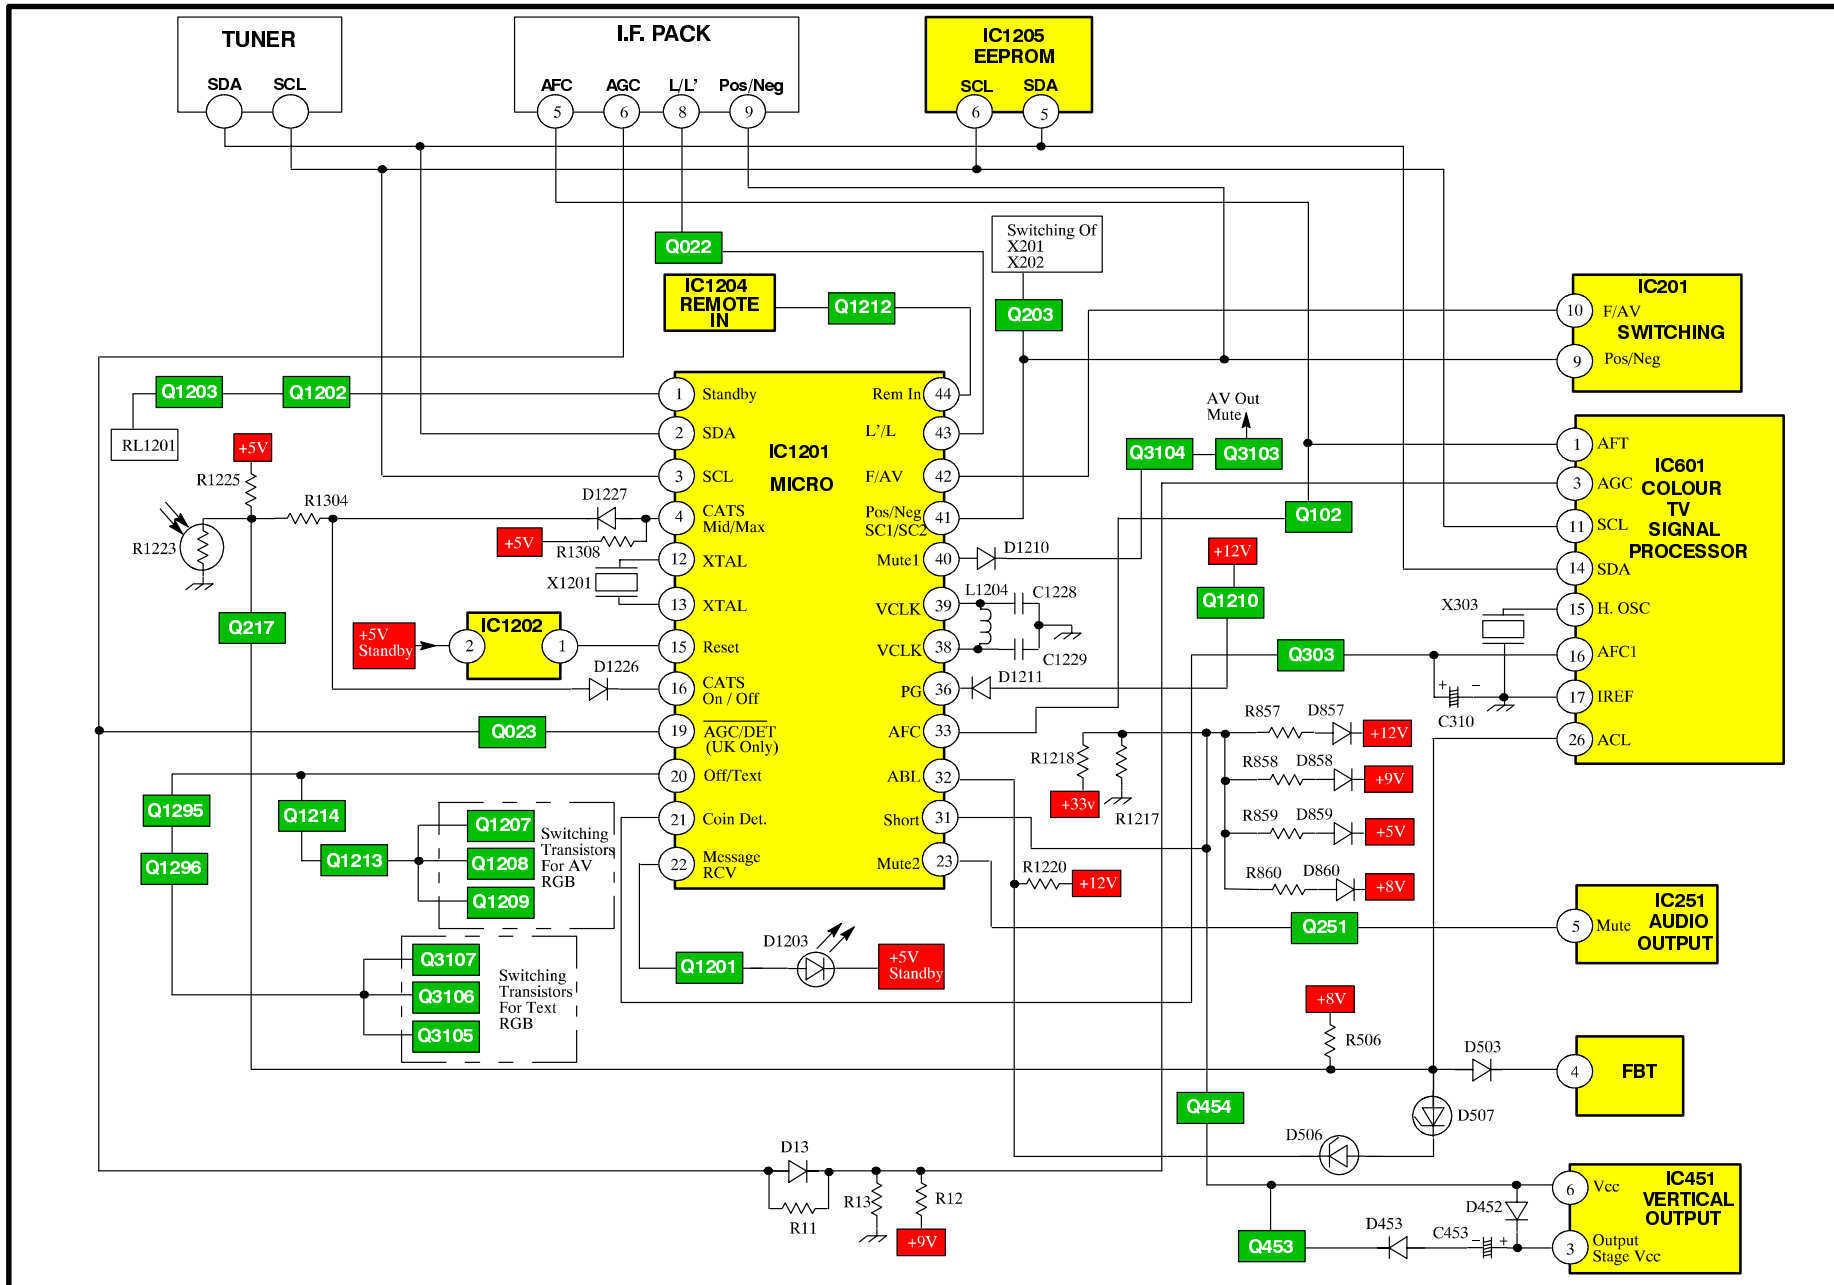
TUNER
SDA SCL

I.F. PACK
AFC AGC L/L' Pos/Neg
5 6 8 9

IC1205
EEPROM
SCL SDA
6 5

Q022

Switching Of
X201
X202

Q203

IC1204
REMOTE
IN

Q1212

IC201
10 F/AV
SWITCHING
9 Pos/Neg

Q1203 Q1202
RL1201

+5V
R1225
R1304
R1223

Q217

IC1201
MICRO

1 Standby
2 SDA
3 SCL
4 CATS Mid/Max
12 XTAL
13 XTAL
15 Reset
16 CATS On / Off
19 AGC/DET (UK Only)
20 Off/Text
21 Coin Det.
22 Message RCV

Rem In 44
L'/L 43
F/AV 42
Pos/Neg SC1/SC2 41
Mute1 40
VCLK 39
VCLK 38
PG 36
AFC 33
ABL 32
Short 31
Mute2 23

D1227
+5V
R1308
X1201

+5V Standby
IC1202
2 1
D1226

Q023

AV Out
Mute
Q3104 Q3103
Q102
D1210
+12V
Q1210
L1204 C1228
C1229
D1211
Q303

IC601
COLOUR
TV
SIGNAL
PROCESSOR
1 AFT
3 AGC
11 SCL
14 SDA
15 H. OSC
16 AFC1
17 IREF
26 ACL

X303
C310

R857 D857 +12V
R858 D858 +9V
R859 D859 +5V
R860 D860 +8V
R1218
+33v
R1217
R1220 +12V

Q1295
Q1296
Q1214
Q1213
Q1207
Q1208
Q1209
Switching Transistors For AV RGB

Q3107
Q3106
Q3105
Switching Transistors For Text RGB

D1203
Q1201
+5V Standby

Q251
IC251
AUDIO
OUTPUT
5 Mute

+8V
R506
D503
FBT
4
Q454
D507
D506

D13
R13
R12
R11
+9V

IC451
VERTICAL
OUTPUT
6 Vcc
3 Output Stage Vcc
D452
D453
C453
Q453